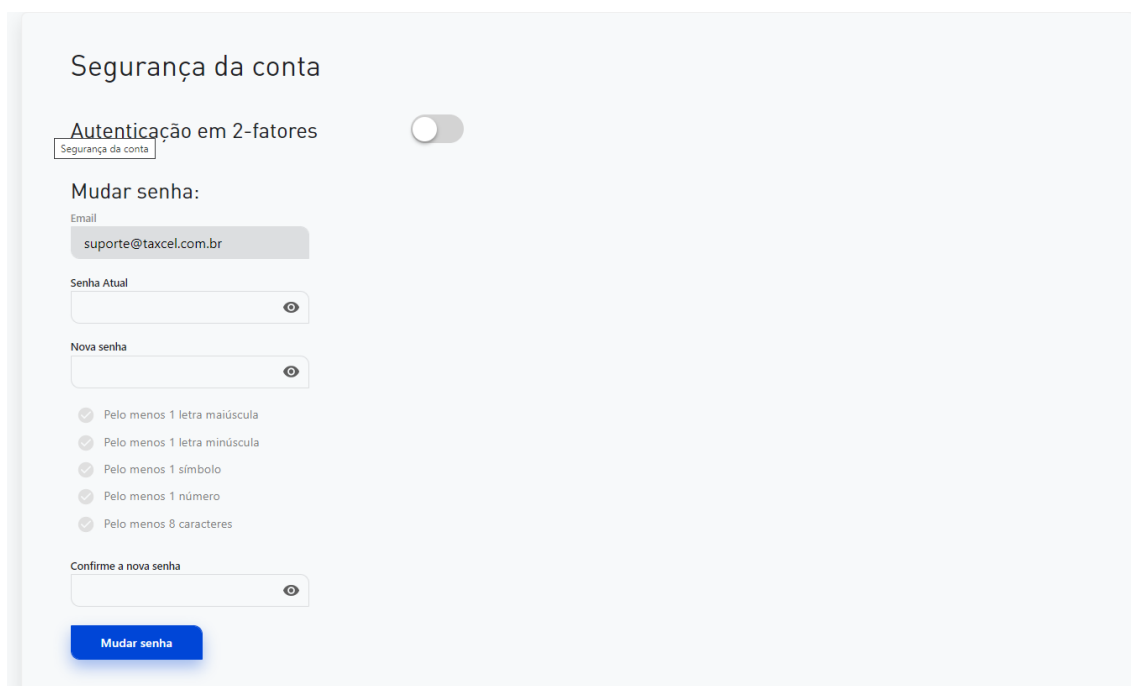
Segurança da conta

Autenticação em 2-fatores

Segurança da conta

Mudar senha:

Email

suporte@taxcel.com.br

Senha Atual

Nova senha

Pelo menos 1 letra maiúscula

Pelo menos 1 letra minúscula

Pelo menos 1 símbolo

Pelo menos 1 número

Pelo menos 8 caracteres

Confirme a nova senha

Mudar senha